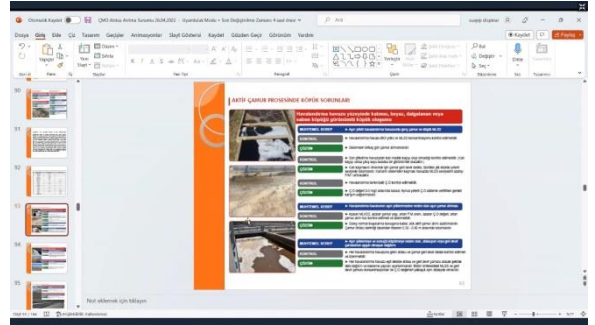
Otomatik Kaydet QMS Atıksu Arıtma Sunumu 26.04.2022 - Uyumluluk Modu • Son Değiştirilme Zamanı: 4 saat önce Ara

Dosya Giriş Ekle Çiz Tasarım Geçişler Animasyonlar Slayt Gösterisi Kaydet Gözden Geçir Görünüm Yardım Kaydet Paylaş

Yapıştır Yeni Slayt Düzen Sıfırla Bölüm Pano Slaytlar Yazı Tipi Paragraf Çizim Düzenleme Ses Sesler Tasarımcı Bul Değiştir Seç Dikte

90 91 92 93 94 95

AKTİF ÇAMUR PROSESİNDE KÖPÜK SORUNLARI

Havalandırma havuzu yüzeyinde kalın, koyu, dalgalanan veya sabun köpüğü görünümlü köpük oluşumu

MUHTEMEL SEBEP
KONTROL
ÇÖZÜM
KONTROL
ÇÖZÜM
KONTROL
ÇÖZÜM
MUHTEMEL SEBEP
KONTROL
ÇÖZÜM
MUHTEMEL SEBEP
KONTROL
ÇÖZÜM

Not eklemek için tıklayın

Slayt 93 / 144 Erişilebilirlik: Araştırın